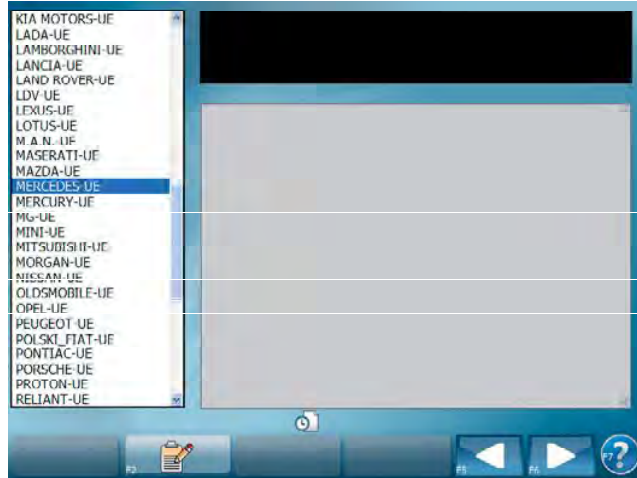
KIA MOTORS-UE
LADA-UE
LAMBORGHINI-UE
LANCIA-UE
LAND ROVER-UE
LDV-UE
LEXUS-UE
LOTUS-UE
M.A.N.-UE
MASERATI-UE
MAZDA-UE
MERCEDES-UE
MERCURY-UE
MG-UE
MINI-UE
MITSUBISHI-UE
MORGAN-UE
NISSAN-UE
OLDSMOBILE-UE
OPEL-UE
PEUGEOT-UE
POLSKI_FIAT-UE
PONTIAC-UE
PORSCHE-UE
PROTON-UE
RELIANT-UE

F2
F5
F6
F7
?